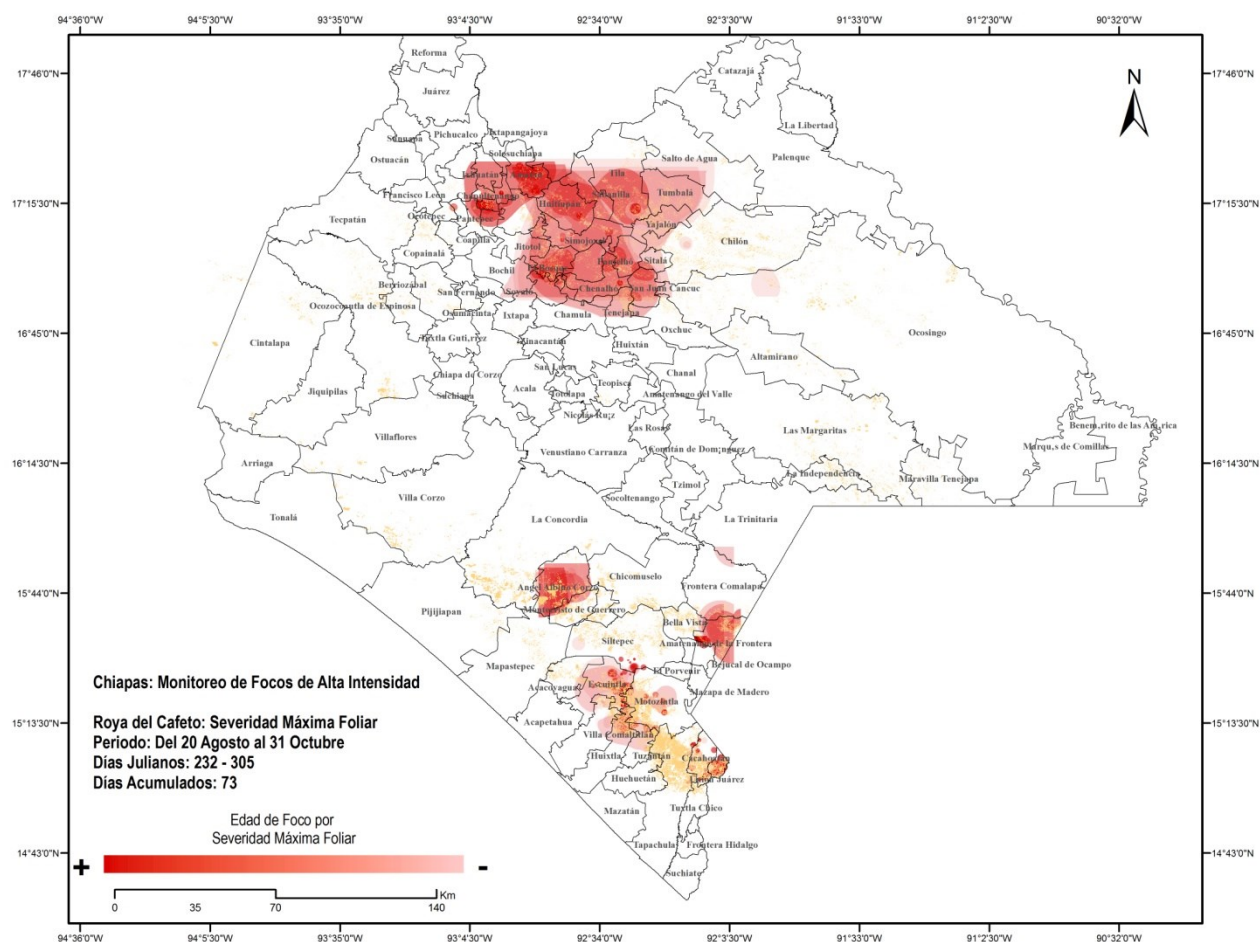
94°36'0"W 94°5'30"W 93°35'0"W 93°4'30"W 92°34'0"W 92°3'30"W 91°33'0"W 91°2'30"W 90°32'0"W

17°46'0"N
17°15'30"N
16°45'0"N
16°14'30"N
15°44'0"N
15°13'30"N
14°43'0"N

N

Reforma
Juárez
Catazajá
La Libertad
Palenque
Sunuapa
Pichucalco
Ixtapangajoya
Ostuacán
Solosuchiapa
Salto de Agua
Ixhuatán
Tila
Francisco León
Chapultenango
Sabanilla
Tumbalá
Ocotepec
Pantepec
Huitiupán
Yajalón
Tecpatán
Coapilla
Chilón
Jitotol
Simojovel
Copainalá
Sitalá
Bochil
Pantelhó
Berriozabal
Soyaló
Chenalhó
San Juan Cancuc
San Fernando
Ocozocoautla de Espinosa
Osumacinta
Ixtapa
Chamula
Tenejapa
Oxchuc
Ocosingo
Cintalapa
Tuxtla Guti,rrez
Zinacantán
Huixtán
Altamirano
Chiapa de Corzo
San Lucas
Chanal
Jiquipilas
Acala
Teopisca
Suchiapa
Totolapa
Amatenango del Valle
Nicolás Ru¡z
Villaflores
Las Rosas
Las Margaritas
Benem,rito de las Am,rica
Marqu,s de Comillas
Venustiano Carranza
Comitán de Dom¡nguez
Arriaga
La Independencia
Maravilla Tenejapa
Tzimol
Villa Corzo
Socoltenango
Tonalá
La Concordia
La Trinitaria
Chicomuselo
Angel Albino Corzo
Frontera Comalapa
Montecristo de Guerrero
Pijijiapan
Bella Vista
Siltepec
Amatenango de la Frontera
Mapastepec
Bejucal de Ocampo
El Porvenir
Escuintla
Acacoyagua
Mazapa de Madero
Motozintla
Acapetahua
Villa Comaltitlán
Huixtla
Tuzantán
Cacahoatán
Unión Juárez
Huehuetán
Mazatán
Tuxtla Chico
Tapachula
Frontera Hidalgo
Suchiate

Chiapas: Monitoreo de Focos de Alta Intensidad

Roya del Cafeto: Severidad Máxima Foliar
Periodo: Del 20 Agosto al 31 Octubre
Días Julianos: 232 - 305
Días Acumulados: 73

Edad de Foco por Severidad Máxima Foliar
+ -

0 35 70 140 Km